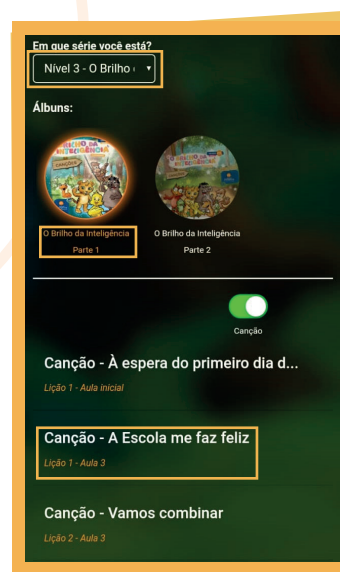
Em que série você está?

Nível 3 - O Brilho (

Álbuns:

O Brilho da Inteligência
Parte 1

O Brilho da Inteligência
Parte 2

Canção

Canção - À espera do primeiro dia d...
Lição 1 - Aula inicial

Canção - A Escola me faz feliz
Lição 1 - Aula 3

Canção - Vamos combinar
Lição 2 - Aula 3